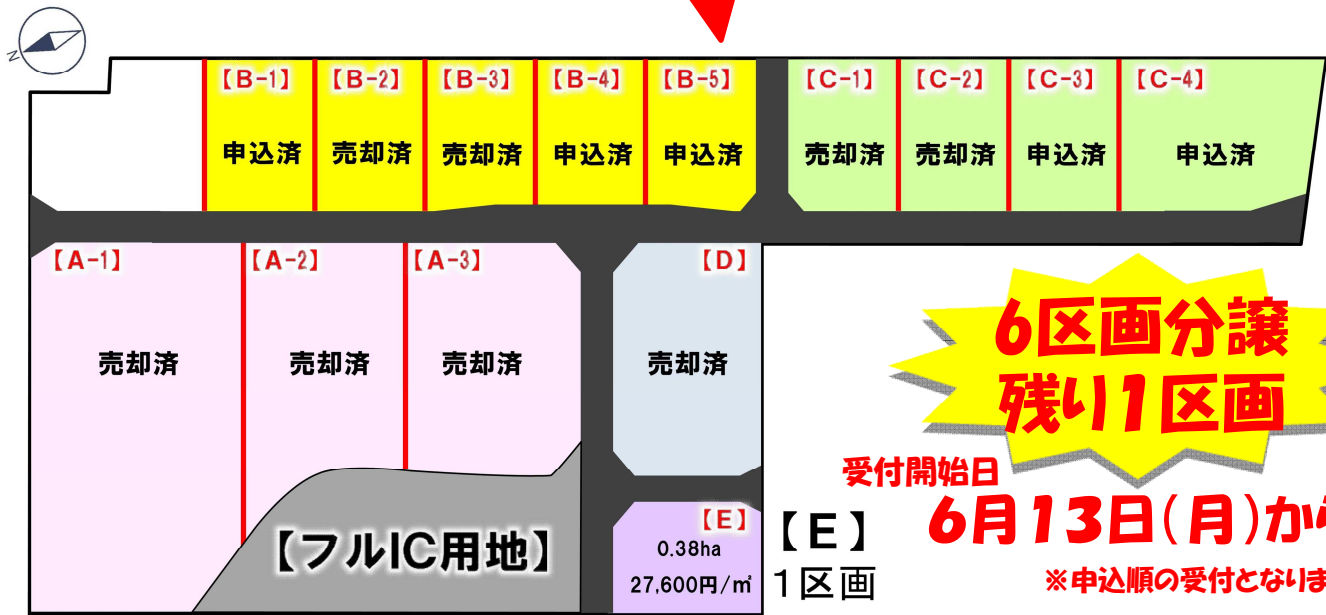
N

【B-1】
申込済

【B-2】
売却済

【B-3】
売却済

【B-4】
申込済

【B-5】
申込済

【C-1】
売却済

【C-2】
売却済

【C-3】
申込済

【C-4】
申込済

【A-1】
売却済

【A-2】
売却済

【A-3】
売却済

【D】
売却済

【フルIC用地】

【E】
0.38ha
27,600円/㎡

【E】
1区画

6区画分譲
残り1区画

受付開始日
6月13日(月)か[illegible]
※申込順の受付となりま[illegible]